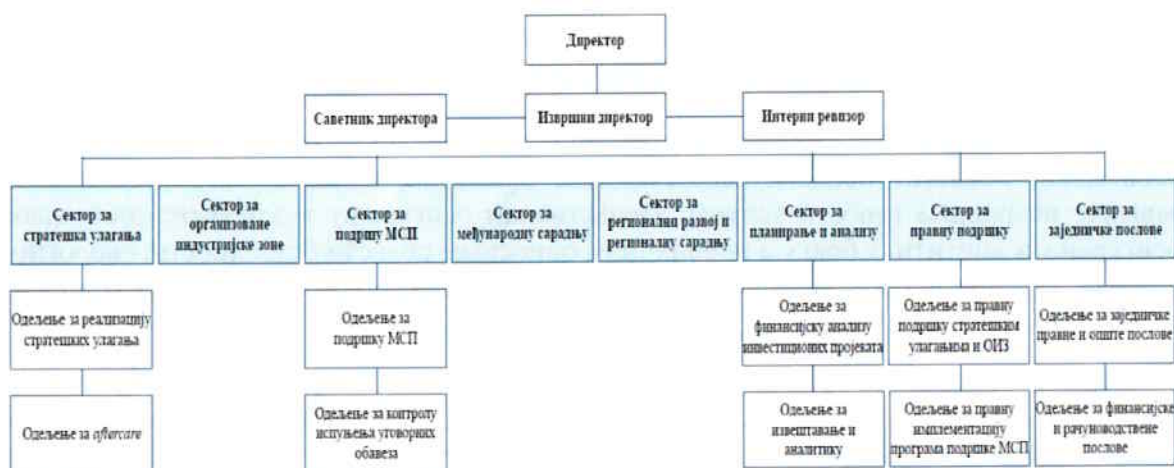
Директор

Саветник директора

Извршни директор

Интерни ревизор

Сектор за стратешка улагања

Сектор за организоване индустријске зоне

Сектор за подршку МСП

Сектор за међународну сарадњу

Сектор за регионални развој и регионалну сарадњу

Сектор за планирање и анализу

Сектор за правну подршку

Сектор за заједничке послове

Одељење за реализацију стратешких улагања

Одељење за aftercare

Одељење за подршку МСП

Одељење за контролу испуњења уговорних обавеза

Одељење за финансијску анализу инвестиционих пројеката

Одељење за извештавање и аналитику

Одељење за правну подршку стратешким улагањима и ОИЗ

Одељење за правну имплементацију програма подршке МСП

Одељење за заједничке правне и опште послове

Одељење за финансијске и рачуноводствене послове